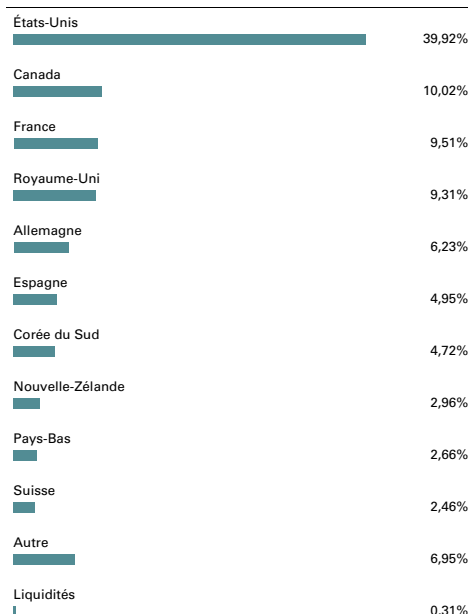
États-Unis
39,92%

Canada
10,02%

France
9,51%

Royaume-Uni
9,31%

Allemagne
6,23%

Espagne
4,95%

Corée du Sud
4,72%

Nouvelle-Zélande
2,96%

Pays-Bas
2,66%

Suisse
2,46%

Autre
6,95%

Liquidités
0,31%